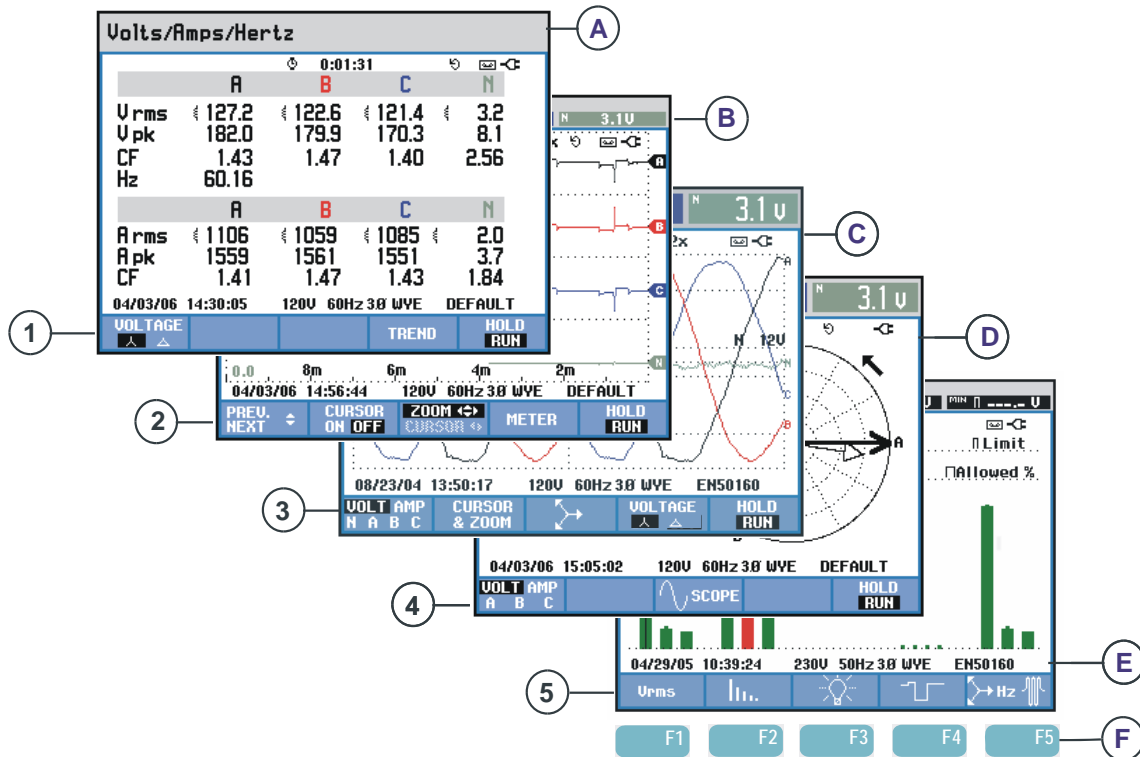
Volts/Amps/Hertz

A

0:01:31

| | A | B | C | N |
|---|---|---|---|---|
| Vrms | 127.2 | 122.6 | 121.4 | 3.2 |
| Vpk | 182.0 | 179.9 | 170.3 | 8.1 |
| CF | 1.43 | 1.47 | 1.40 | 2.56 |
| Hz | 60.16 | | | |

| | A | B | C | N |
|---|---|---|---|---|
| Arms | 1106 | 1059 | 1085 | 2.0 |
| Apk | 1559 | 1561 | 1551 | 3.7 |
| CF | 1.41 | 1.47 | 1.43 | 1.84 |

04/03/06 14:30:05 120V 60Hz 3Ø WYE DEFAULT

VOLTAGE TREND HOLD RUN

1

B

N 3.1V

A B C N

0.0 8m 6m 4m 2m

04/03/06 14:56:44 120V 60Hz 3Ø WYE DEFAULT

PREV. NEXT CURSOR ON OFF ZOOM CURSOR METER HOLD RUN

2

C

N 3.1 V

2x

A

N 12V

C

B

08/23/04 13:50:17 120V 60Hz 3Ø WYE EN50160

VOLT AMP N A B C CURSOR & ZOOM VOLTAGE HOLD RUN

3

D

N 3.1 V

A

V MIN ---.- V

Limit

Allowed %

04/03/06 15:05:02 120V 60Hz 3Ø WYE DEFAULT

VOLT AMP A B C SCOPE HOLD RUN

4

04/29/05 10:39:24 230V 50Hz 3Ø WYE EN50160

E

Vrms Hz

5

F1 F2 F3 F4 F5

F